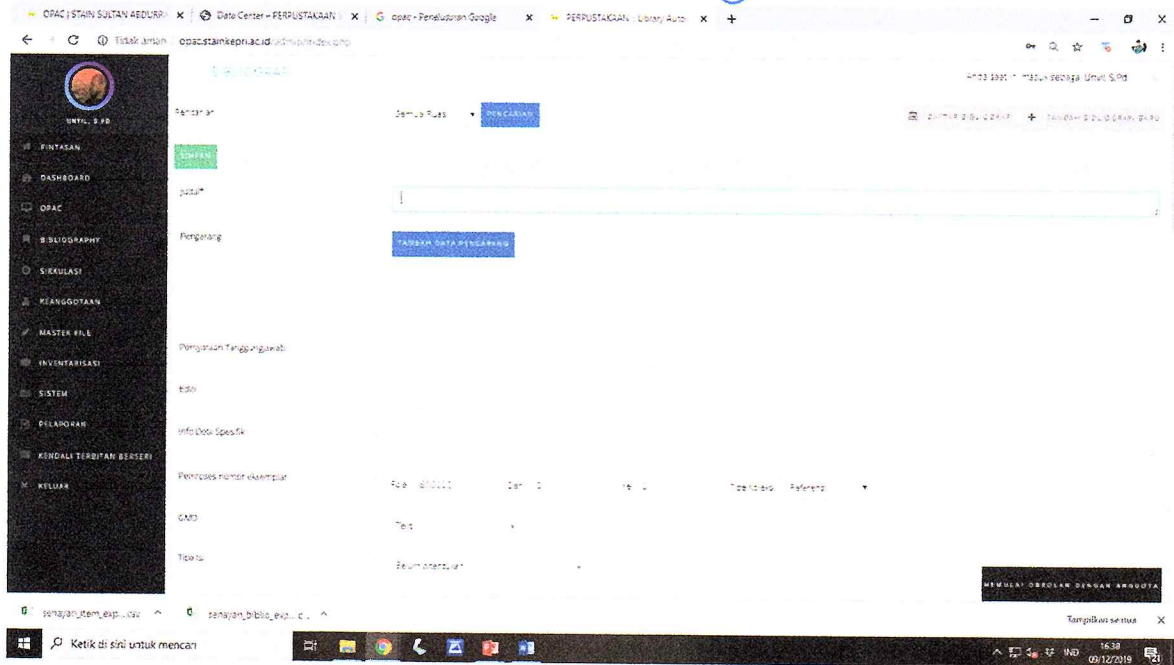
OPAC | STAIN SULTAN ABDURR × Data Center – PERPUSTAKAAN × opac - Penelusuran Google × PERPUSTAKAAN :: Library Auto × +

Tidak aman | opac.stainkepri.ac.id/admin/index.php

UNVIL, S.PD

PINTASAN
DASHBOARD
OPAC
BIBLIOGRAPHY
SIRKULASI
KEANGGOTAAN
MASTER FILE
INVENTARISASI
SISTEM
PELAPORAN
KENDALI TERBITAN BERSERI
KELUAR

BIBLIOGRAFI

Anda saat ini masuk sebagai Unvil, S.Pd

Pencarian
Semua Ruas
PENCARIAN
DAFTAR BIBLIOGRAFI
TAMBAH BIBLIOGRAFI BARU

SIMPAN

Judul*

Pengarang
TAMBAH DATA PENGARANG

Pernyataan Tanggungjawab

Edisi

Info Detil Spesifik

Pemroses nomor eksemplar
Pola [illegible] Dari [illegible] Ke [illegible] Tipe koleksi Referensi

GMD
Text

Tipe Isi
Belum ditentukan

MEMULAI OBROLAN DENGAN ANGGOTA

senayan_item_exp....csv
senayan_biblio_exp....c...
Tampilkan semua

Ketik di sini untuk mencari
IND 16:38 09/12/2019